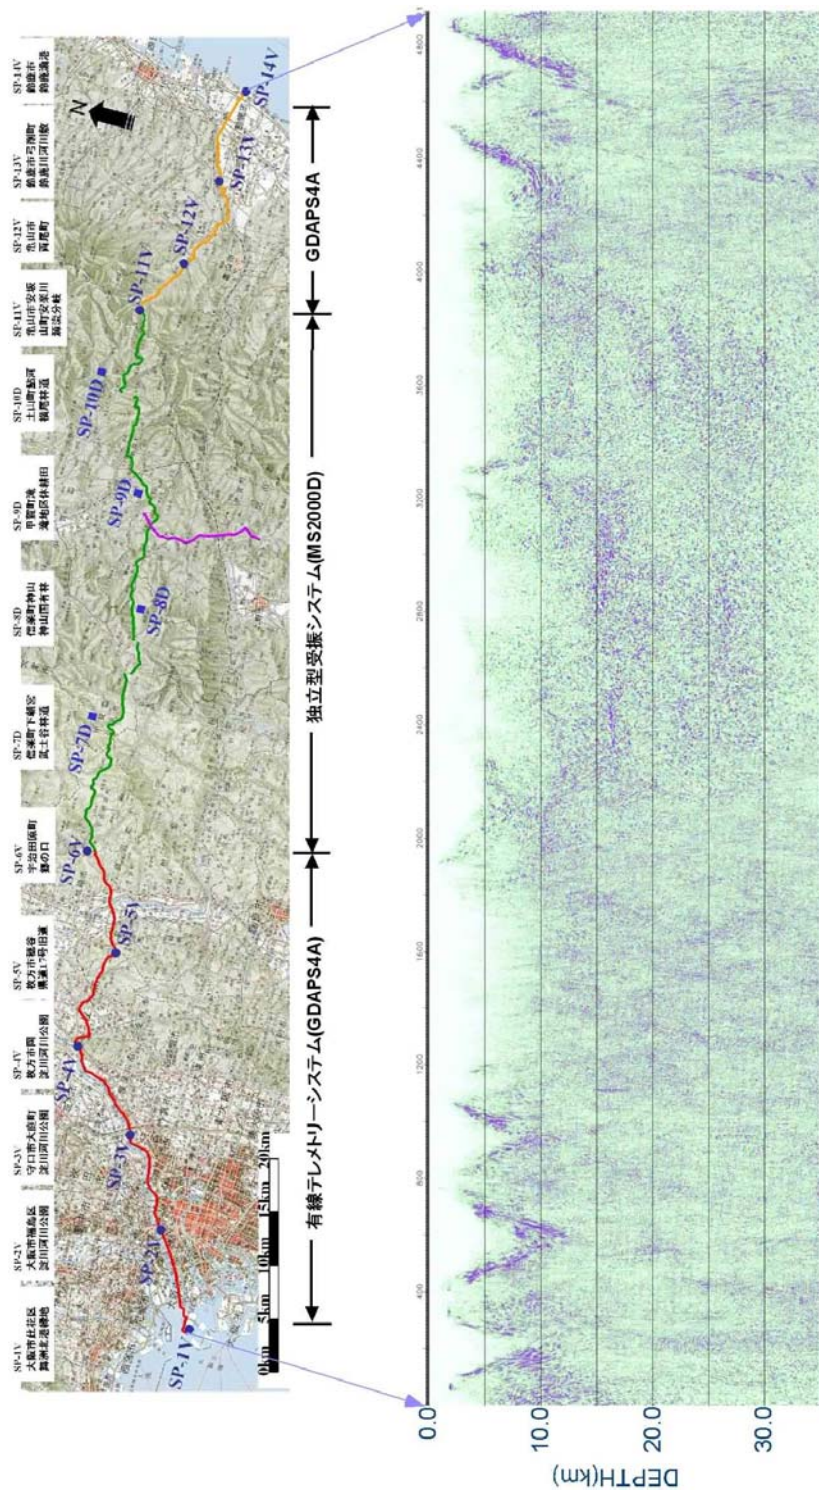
SP-1V
大阪市此花区
舞洲北港緑地

SP-2V
大阪市都島区
淀川河川公園

SP-3V
守口市大宮町
淀川河川公園

SP-4V
枚方市岡
淀川河川公園

SP-5V
枚方市穂谷
穂谷川明田渡

SP-6V
宇治田原町
鷲の口

SP-7D
信楽町下朝宮
民土谷林道

SP-8D
信楽町神山
神山国有林

SP-9D
甲賀町滝
滝地区休耕田

SP-10D
土山町鮎河
鶴尾林道

SP-11V
亀山市安坂
山町安楽川
渦谷分岐

SP-12V
亀山市
両尾町

SP-13V
鈴鹿市弓削町
鈴鹿川河川敷

SP-14V
鈴鹿市
鈴鹿漁港

N

SP-1V
SP-2V
SP-3V
SP-4V
SP-5V
SP-6V
SP-7D
SP-8D
SP-9D
SP-10D
SP-11V
SP-12V
SP-13V
SP-14V

0km 5km 10km 15km 20km

有線テレメトリーシステム(GDAPS4A)

独立型受振システム(MS2000D)

GDAPS4A

400
800
1200
1600
2000
2400
2800
3200
3600
4000
4400
4800

0.0
10.0
20.0
30.0
DEPTH(km)